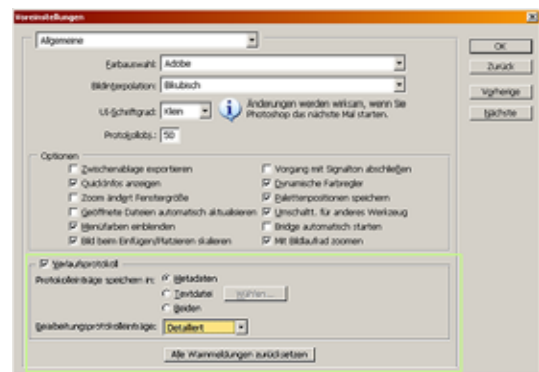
Voreinstellungen

Allgemeine

Farbauswahl: Adobe

Bildinterpolation: Bikubisch

UI-Schriftgrad: Klein

Änderungen werden wirksam, wenn Sie Photoshop das nächste Mal starten.

Protokollobj.: 50

Optionen

Zwischenablage exportieren
QuickInfos anzeigen
Zoom ändert Fenstergröße
Geöffnete Dateien automatisch aktualisieren
Menüfarben einblenden
Bild beim Einfügen/Platzieren skalieren

Vorgang mit Signalton abschließen
Dynamische Farbregler
Palettenpositionen speichern
Umschalt. für anderes Werkzeug
Bridge automatisch starten
Mit Bildlauf zoomen

Verlaufsprotokoll

Protokolleinträge speichern in:
Metadaten
Textdatei
Wählen...
Beiden

Bearbeitungsprotokolleinträge: Detailliert

Alle Warnmeldungen zurücksetzen

OK
Zurück
Vorherige
Nächste